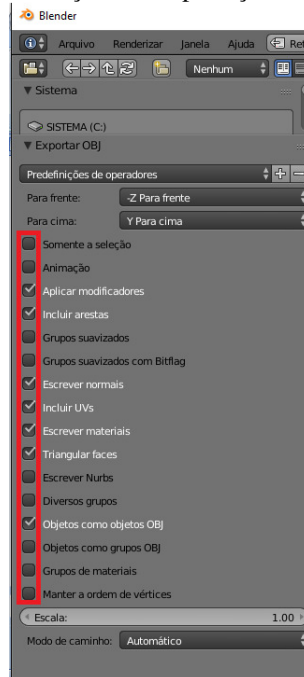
Blender

Arquivo Renderizar Janela Ajuda Ret

Nenhum

▼ Sistema

SISTEMA (C:)

▼ Exportar OBJ

Predefinições de operadores

Para frente: -Z Para frente

Para cima: Y Para cima

Somente a seleção

Animação

Aplicar modificadores

Incluir arestas

Grupos suavizados

Grupos suavizados com Bitflag

Escrever normais

Incluir UVs

Escrever materiais

Triangular faces

Escrever Nurbs

Diversos grupos

Objetos como objetos OBJ

Objetos como grupos OBJ

Grupos de materiais

Manter a ordem de vértices

Escala: 1.00

Modo de caminho: Automático